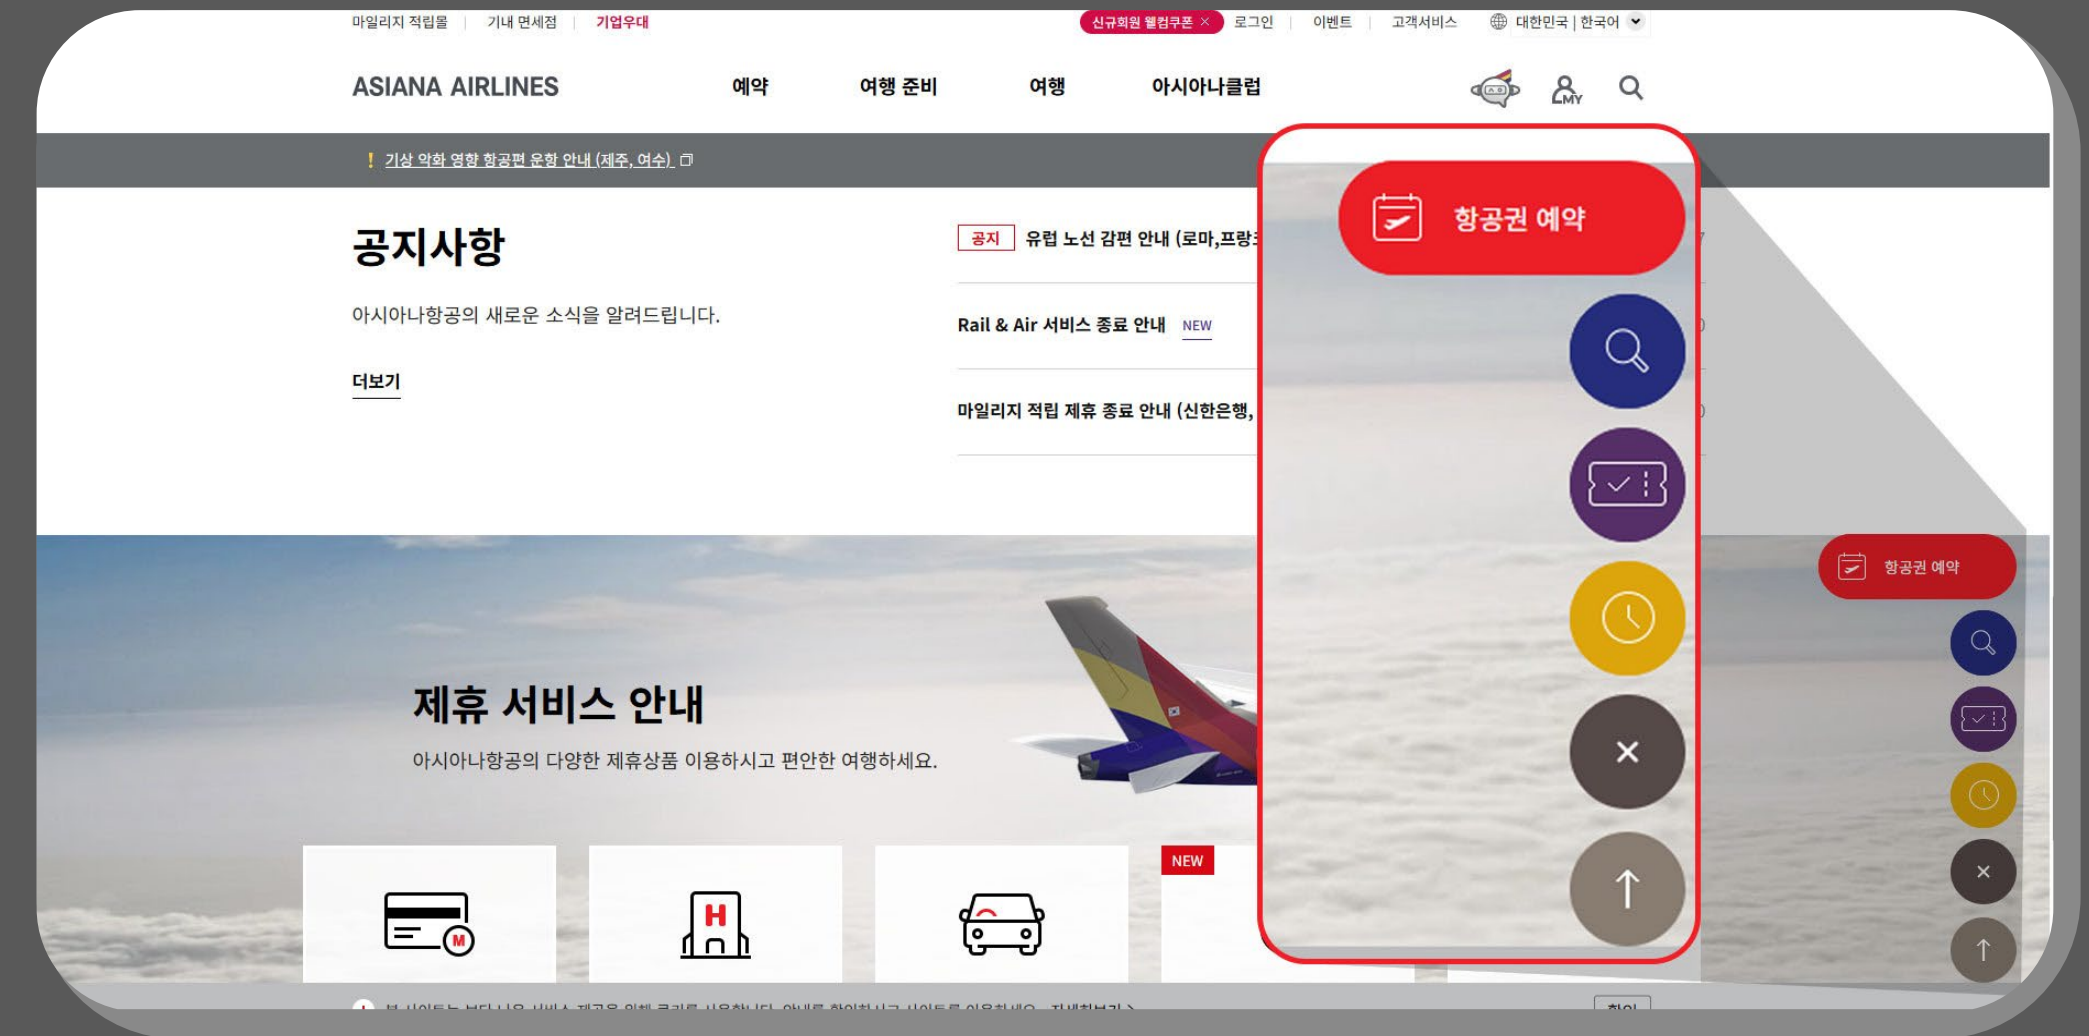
마일리지 적립몰 | 기내 면세점 | 기업우대

신규회원 웰컴쿠폰 × 로그인 | 이벤트 | 고객서비스 | 대한민국 | 한국어

ASIANA AIRLINES

예약 여행 준비 여행 아시아나클럽

MY

! 기상 악화 영향 항공편 운항 안내 (제주, 여수)

공지사항

아시아나항공의 새로운 소식을 알려드립니다.

더보기

공지 유럽 노선 감편 안내 (로마,프랑

Rail & Air 서비스 종료 안내 NEW

마일리지 적립 제휴 종료 안내 (신한은행,

항공권 예약

×

제휴 서비스 안내

아시아나항공의 다양한 제휴상품 이용하시고 편안한 여행하세요.

NEW

항공권 예약

×

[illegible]